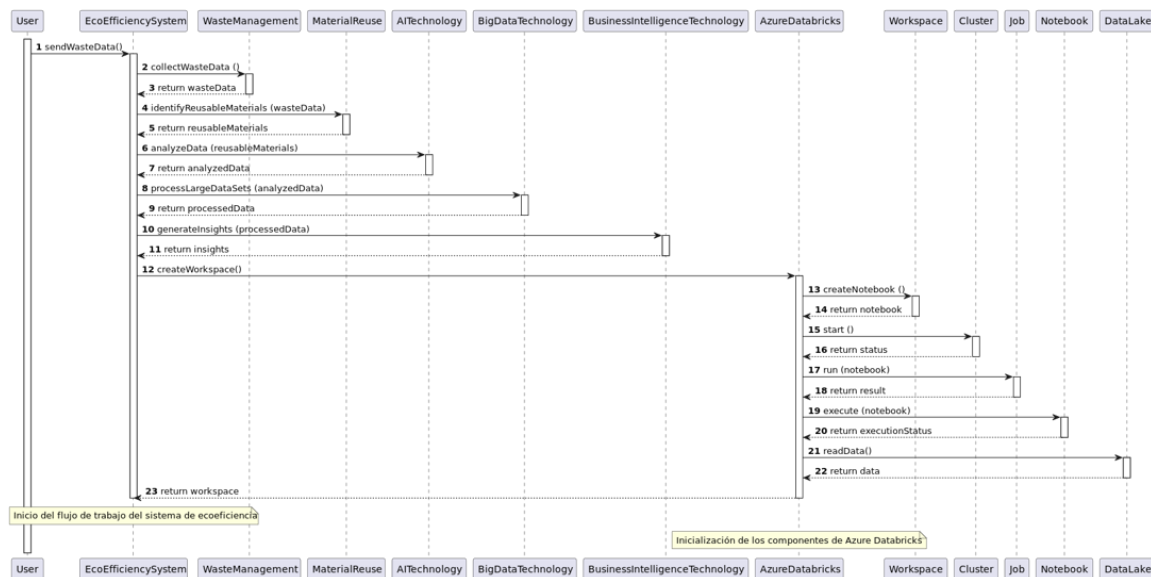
User EcoEfficiencySystem WasteManagement MaterialReuse AITechnology BigDataTechnology BusinessIntelligenceTechnology AzureDatabricks Workspace Cluster Job Notebook DataLake

1 sendWasteData()
2 collectWasteData ()
3 return wasteData
4 identifyReusableMaterials (wasteData)
5 return reusableMaterials
6 analyzeData (reusableMaterials)
7 return analyzedData
8 processLargeDataSets (analyzedData)
9 return processedData
10 generateInsights (processedData)
11 return insights
12 createWorkspace()
13 createNotebook ()
14 return notebook
15 start ()
16 return status
17 run (notebook)
18 return result
19 execute (notebook)
20 return executionStatus
21 readData()
22 return data
23 return workspace

Inicio del flujo de trabajo del sistema de ecoeficiencia

Inicialización de los componentes de Azure Databricks

User EcoEfficiencySystem WasteManagement MaterialReuse AITechnology BigDataTechnology BusinessIntelligenceTechnology AzureDatabricks Workspace Cluster Job Notebook DataLake